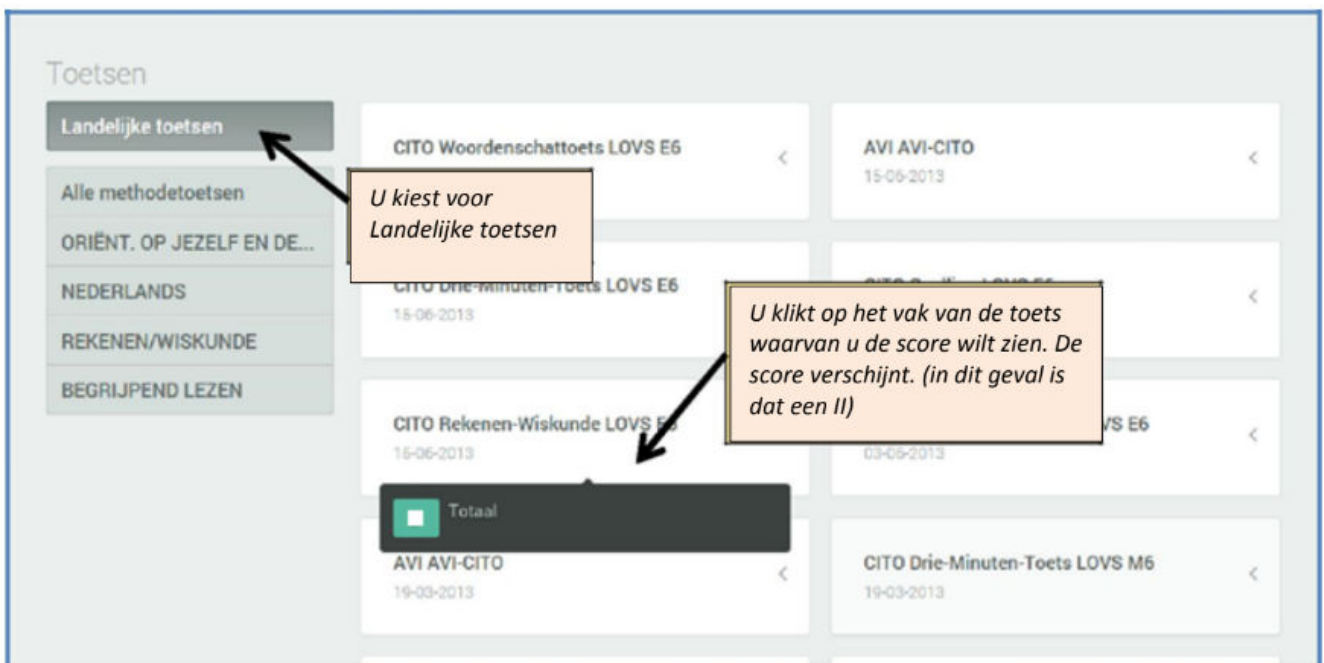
Toetsen

Landelijke toetsen

Alle methodetoetsen

ORIËNT. OP JEZELF EN DE...

NEDERLANDS

REKENEN/WISKUNDE

BEGRIJPEND LEZEN

U kiest voor Landelijke toetsen

CITO Woordenschattoets LOVS E6

AVI AVI-CITO
15-05-2013

CITO Drie-Minuten-Toets LOVS E6
15-06-2013

U klikt op het vak van de toets waarvan u de score wilt zien. De score verschijnt. (in dit geval is dat een II)

CITO Rekenen-Wiskunde LOVS E6
15-06-2013

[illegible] LOVS E6
03-06-2013

Totaal

AVI AVI-CITO
19-03-2013

CITO Drie-Minuten-Toets LOVS M6
19-03-2013